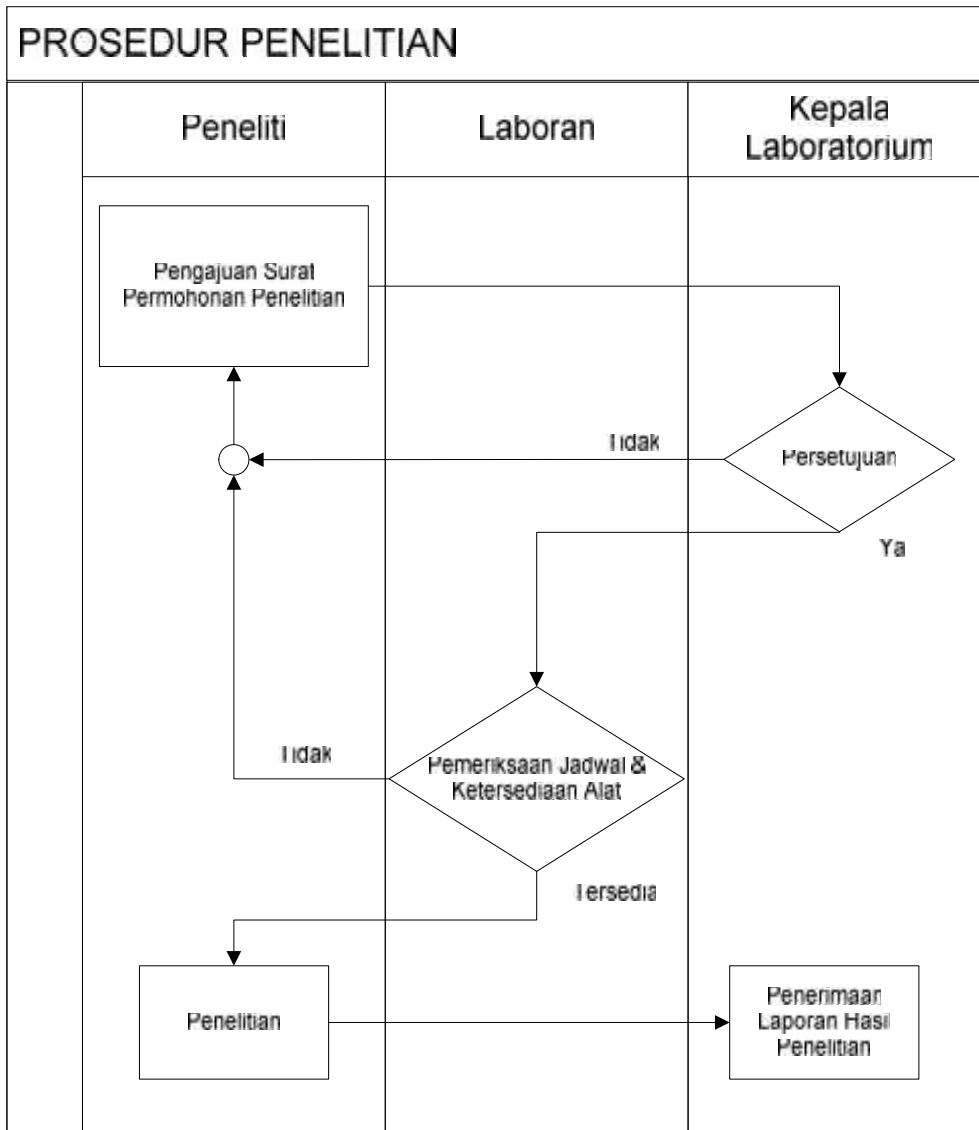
PROSEDUR PENELITIAN

| Peneliti | Laboran | Kepala Laboratorium |
|---|---|---|

Pengajuan Surat Permohonan Penelitian

Tidak

Persetujuan

Ya

Tidak

Pemeriksaan Jadwal & Ketersediaan Alat

Tersedia

Penelitian

Penerimaan Laporan Hasil Penelitian